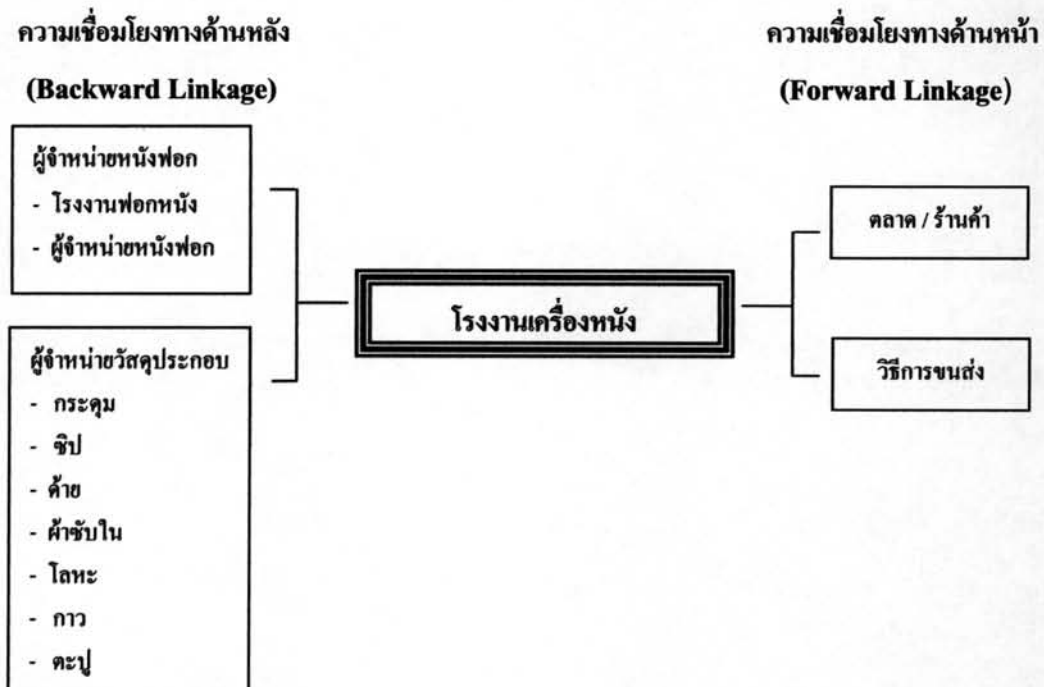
ความเชื่อมโยงทางด้านหลัง

(Backward Linkage)

ความเชื่อมโยงทางด้านหน้า

(Forward Linkage)

ผู้จำหน่ายหนังฟอก
- โรงงานฟอกหนัง
- ผู้จำหน่ายหนังฟอก

ผู้จำหน่ายวัสดุประกอบ
- กระดุม
- ซิป
- ด้าย
- ผ้าซับใน
- โลหะ
- กาว
- ตะปู

โรงงานเครื่องหนัง

ตลาด / ร้านค้า

วิธีการขนส่ง